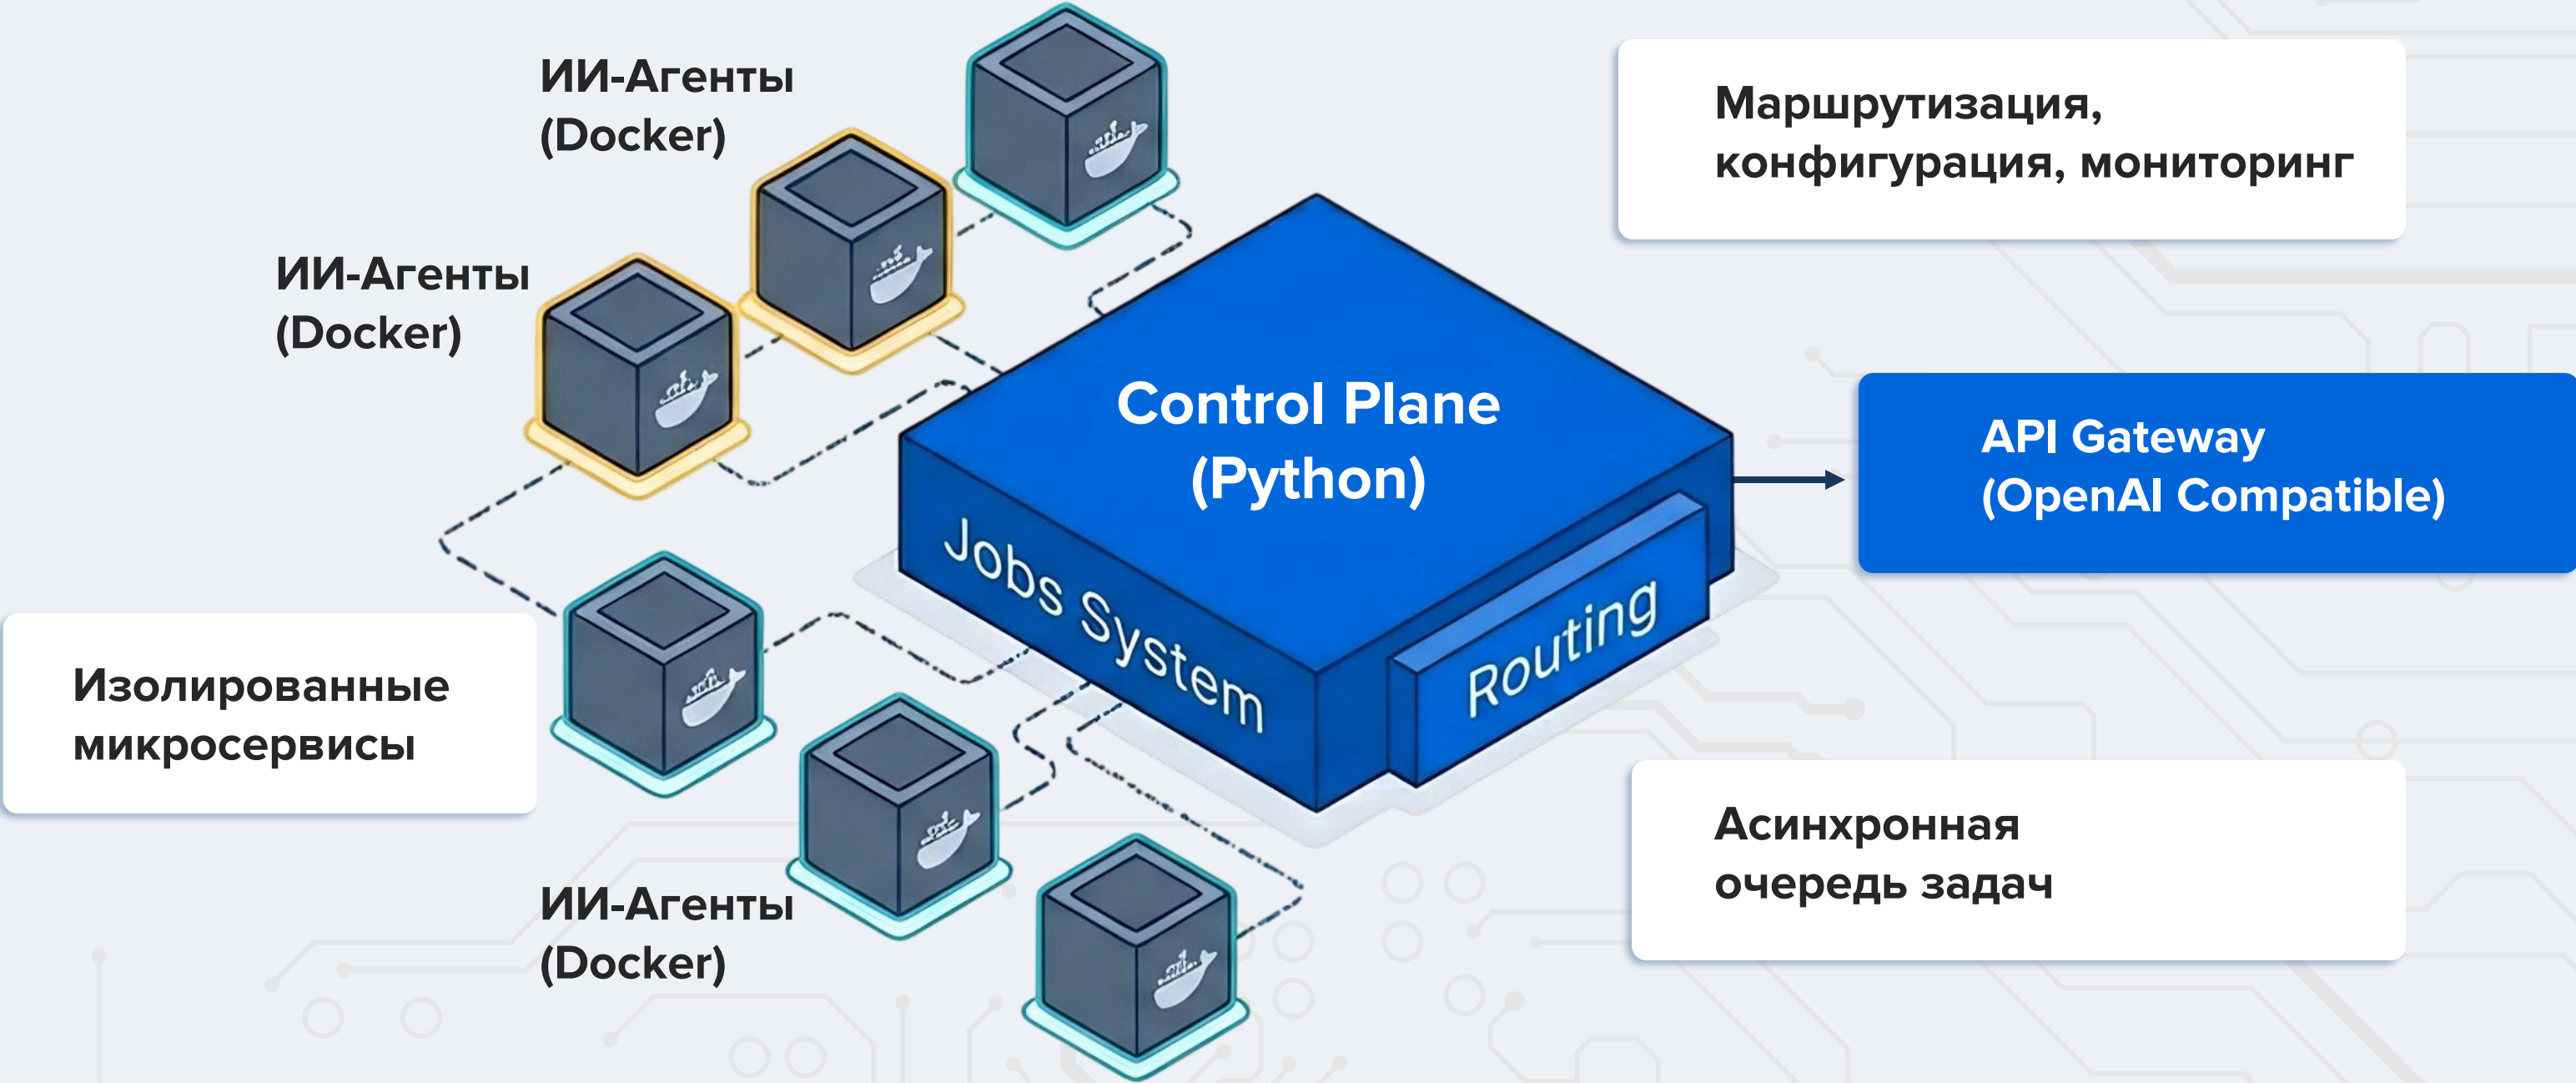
ИИ-Агенты (Docker)

Маршрутизация, конфигурация, мониторинг

ИИ-Агенты (Docker)

Control Plane (Python)

API Gateway (OpenAI Compatible)

Jobs System

Routing

Изолированные микросервисы

ИИ-Агенты (Docker)

Асинхронная очередь задач